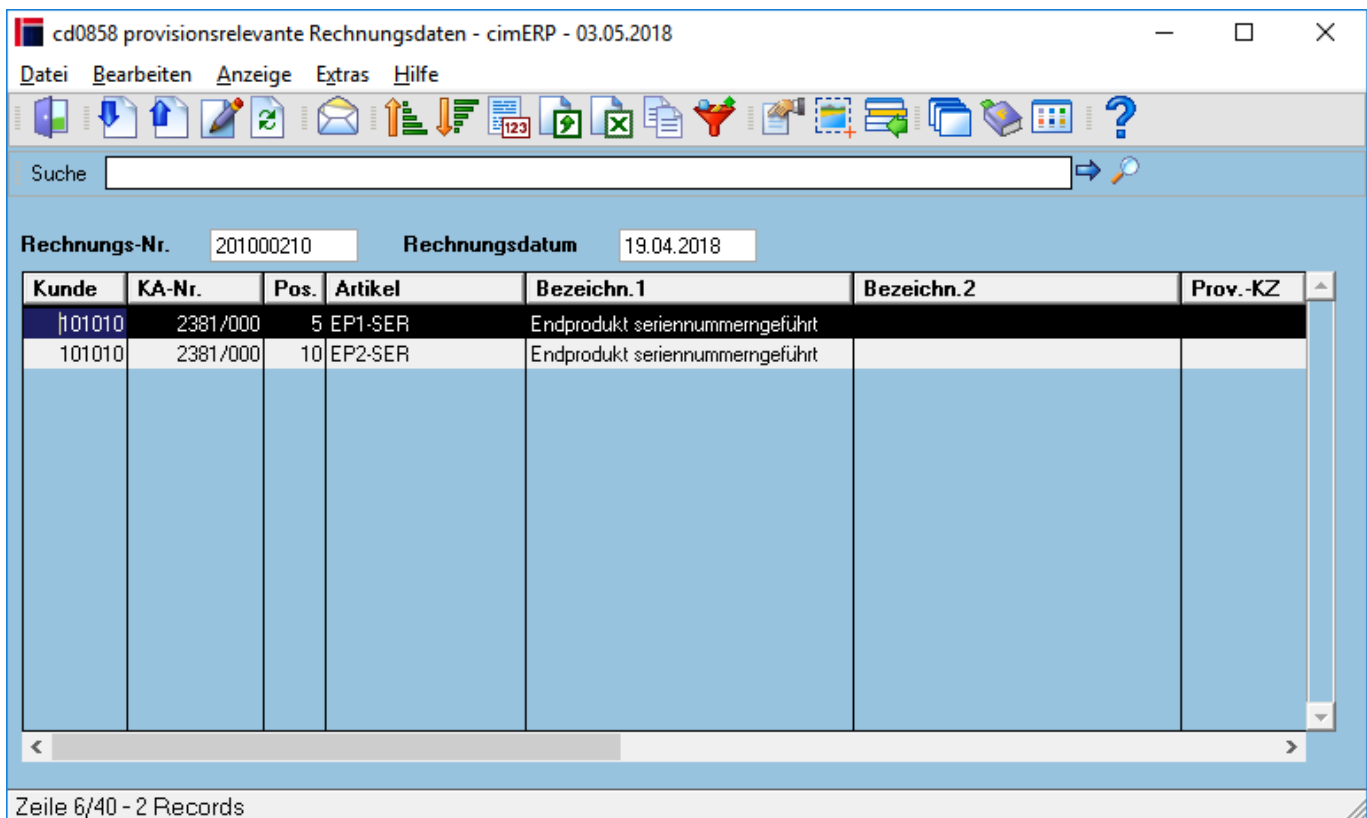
cd0858 provisionsrelevante Rechnungsdaten - cimERP - 03.05.2018

Datei Bearbeiten Anzeige Extras Hilfe

Suche

Rechnungs-Nr. 201000210 Rechnungsdatum 19.04.2018

| Kunde | KA-Nr. | Pos. | Artikel | Bezeichn.1 | Bezeichn.2 | Prov.-KZ |
|---|---|---|---|---|---|---|
| 101010 | 2381/000 | 5 | EP1-SER | Endprodukt seriennummerngeführt | | |
| 101010 | 2381/000 | 10 | EP2-SER | Endprodukt seriennummerngeführt | | |

Zeile 6/40 - 2 Records